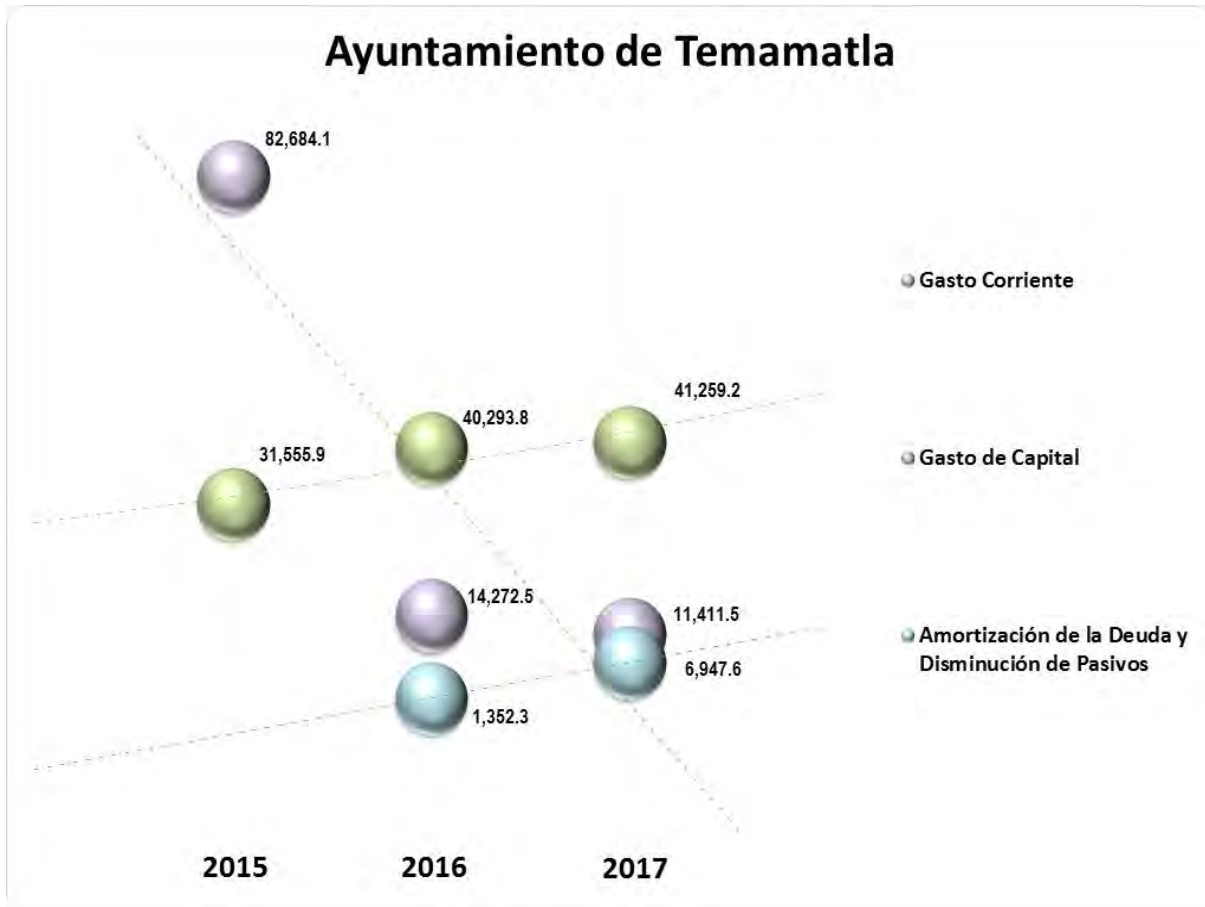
Ayuntamiento de Temamatla

82,684.1

Gasto Corriente

40,293.8

41,259.2

31,555.9

Gasto de Capital

14,272.5

11,411.5

Amortización de la Deuda y Disminución de Pasivos

6,947.6

1,352.3

2015

2016

2017